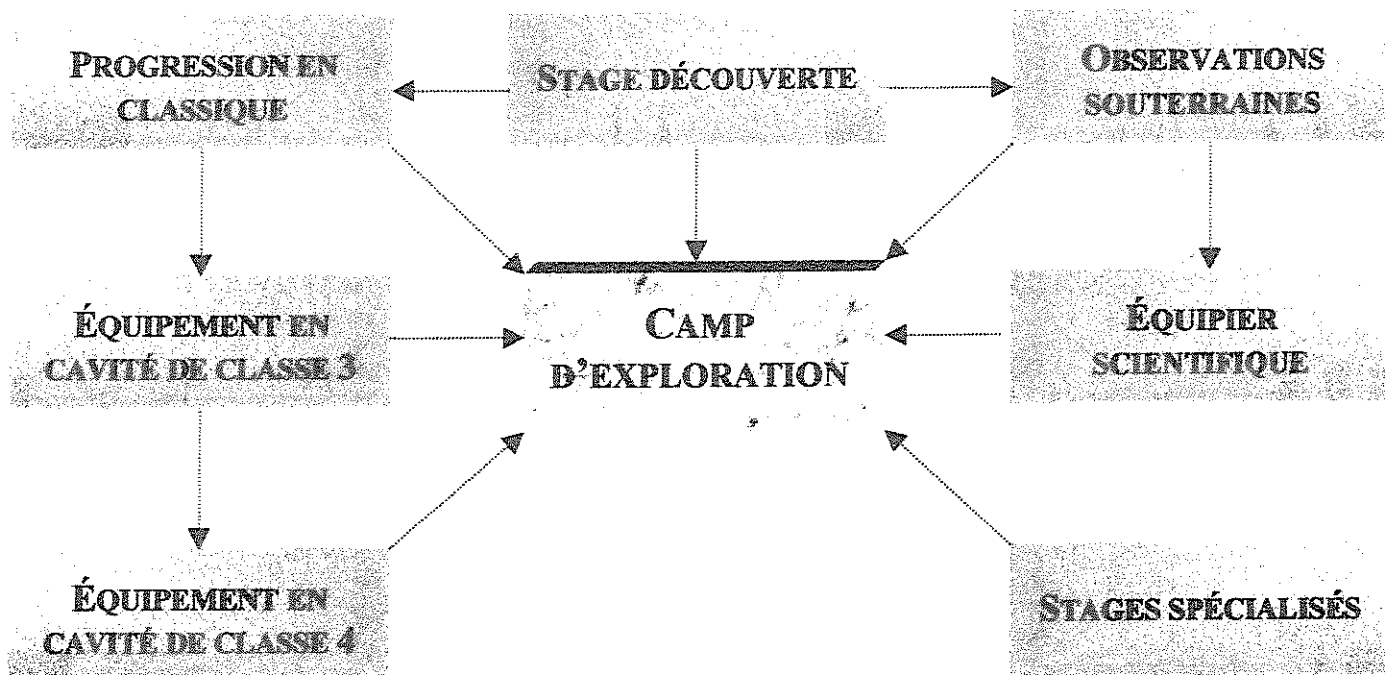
PROGRESSION EN CLASSIQUE

STAGE DÉCOUVERTE

OBSERVATIONS SOUTERRAINES

ÉQUIPEMENT EN CAVITÉ DE CLASSE 3

CAMP D'EXPLORATION

ÉQUIPIER SCIENTIFIQUE

ÉQUIPEMENT EN CAVITÉ DE CLASSE 4

STAGES SPÉCIALISÉS